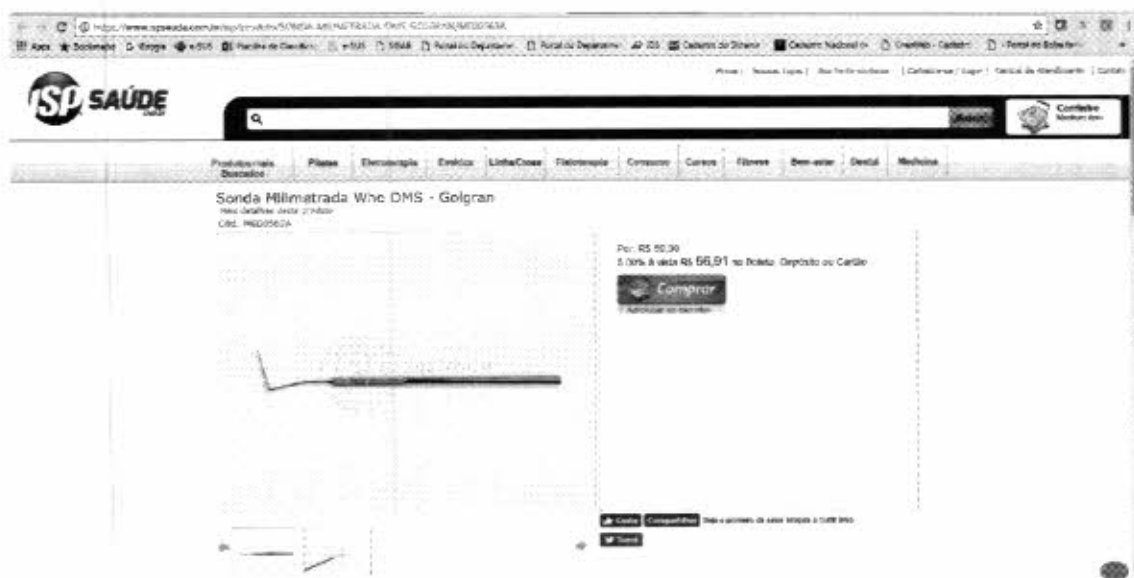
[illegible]

ISP SAÚDE

Carrinho

Produtos mais Buscados | Pilates | Eletroterapia | Estética | Linha/Cosa | Fisioterapia | Consumo | Cursos | Fitness | Bem-estar | Dental | Medicina

Sonda Milimetrada Whc OMS - Golgran
Mais detalhes deste produto
Cód. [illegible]

Por: R$ 59,90
5,00% à vista R$ 56,91 no Boleto, Depósito ou Cartão

Comprar

Curtir Compartilhar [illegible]
Tweet